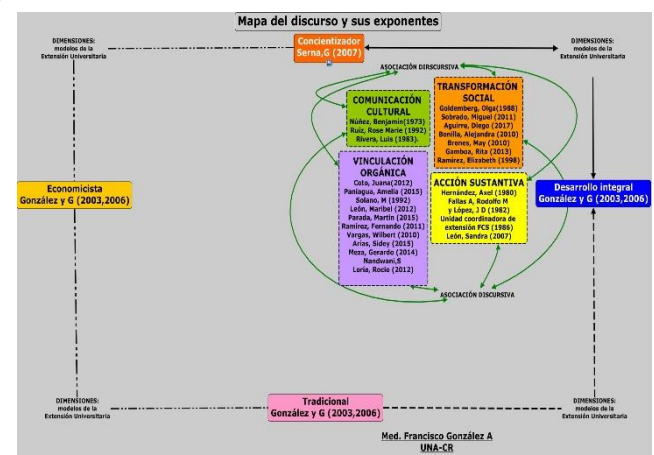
Mapa del discurso y sus exponentes

DIMENSIONES: modelos de la Extensión Universitaria

Concientizador
Serna,G (2007)

DIMENSIONES: modelos de la Extensión Universitaria

ASOCIACIÓN DIRSCURSIVA

COMUNICACIÓN CULTURAL
Núñez, Benjamín(1973)
Ruiz, Rose Marie (1992)
Rivera, Luis (1983).

TRANSFORMACIÓN SOCIAL
Goldemberg, Olga(1988)
Sobrado, Miguel (2011)
Aguirre, Diego (2017)
Bonilla, Alejandra (2010)
Brenes, May (2010)
Gamboa, Rita (2013)
Ramírez, Elizabeth (1998)

Economicista
González y G (2003,2006)

VINCULACIÓN ORGÁNICA
Cota, Juana(2012)
Paniagua, Amelia (2015)
Solano, M (1992)
León, Maribel (2012)
Parada, Martín (2015)
Ramírez, Fernando (2011)
Vargas, Wilbert (2010)
Arias, Sidey (2015)
Meza, Gerardo (2014)
Nanduvani,S
Loría, Rocío (2012)

ACCIÓN SUSTANTIVA
Hernández, Axel (1980)
Fallas A, Rodolfo M y López, J D (1982)
Unidad coordinadora de extensión FCS (1986)
León, Sandra (2007)

Desarrollo integral
González y G (2003,2006)

ASOCIACIÓN DISCURSIVA

DIMENSIONES: modelos de la Extensión Universitaria

Tradicional
González y G (2003,2006)

DIMENSIONES: modelos de la Extensión Universitaria

Med. Francisco González A
UNA-CR